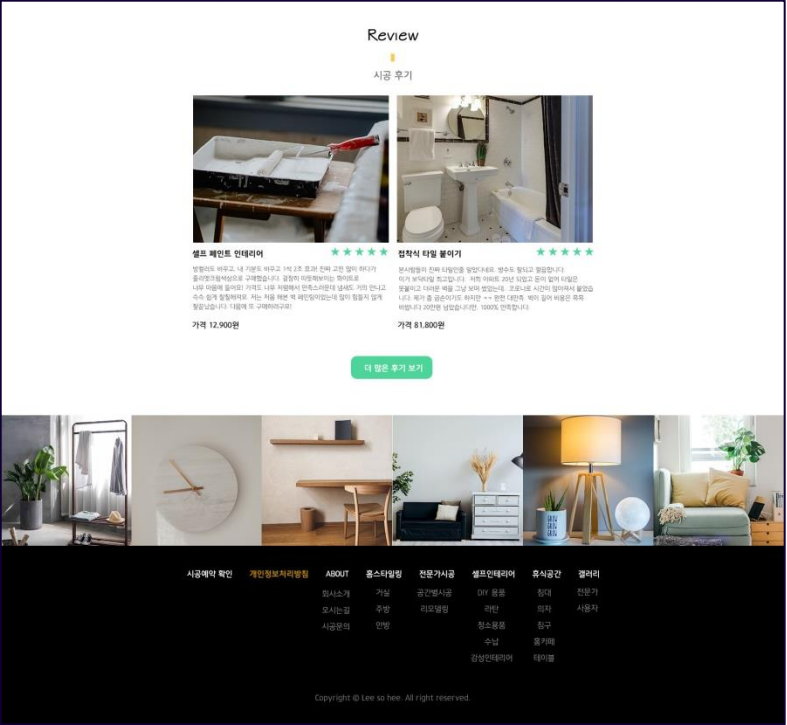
Review

시공 후기

셀프 페인트 인테리어 ★★★★★

방향이라 바꾸고, 내 기분도 바꾸고 3식 3조 포크 진짜 고민 많이 하다가 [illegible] 나무 마음에 들어요! 가격도 나무 저렴해서 만족스러운데 냄새도 거의 안나고 수수 쉽게 칠할 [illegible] 저는 처음 해본 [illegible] 페인팅이었는데 많이 힘들지 않게 할렸났습니다. 다음에 또 구매하려구요!

가격 12,900원

접착식 타일 붙이기 ★★★★★

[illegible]

가격 81,800원

더 많은 후기 보기

시공예약 확인 | 개인정보처리방침 | ABOUT | 홈스타일링 | 전문가시공 | 셀프인테리어 | 휴식공간 | 갤러리

회사소개
오시는길
시공문의

거실
주방
안방

공간별시공
리모델링

DIY 용품
러탄
청소용품
수납
감성인테리어

침대
의자
침구
홈카페
테이블

전문가
사용자

Copyright © Lee so hee. All right reserved.